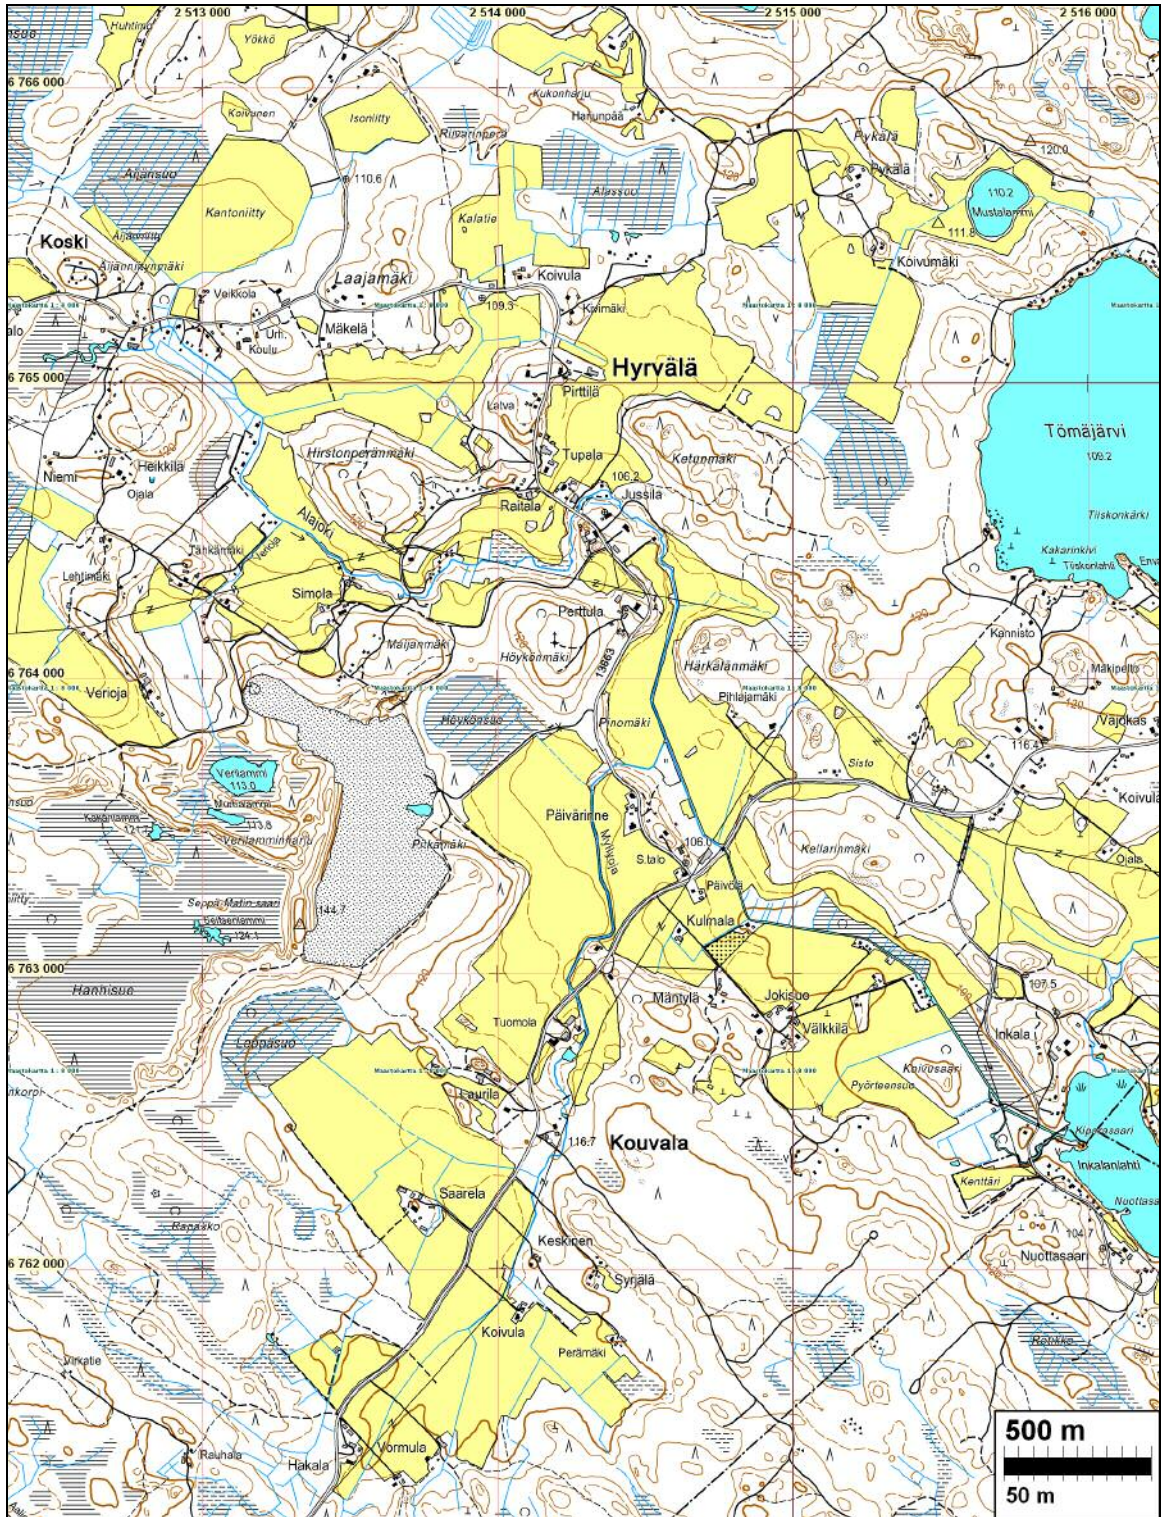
2 513 000
2 514 000
2 515 000
2 516 000
Huhtinen
Yökkö
6 766 000
Kukonharju
Hanunpää
Koivunen
Isoniitty
Riihiaroperä
Pykälä
Pykälä
120.0
Aijansuo
110.6
Alassuo
110.2
Mustalammi
Kantoniitty
Kalatie
111.8
Koski
Aijanniitty
Koivumäki
Aijanniitynmäki
Laajamäki
Koivula
Veikkola
109.3
Kivimäki
Urh.
Mäkelä
Koulu
6 765 000
Hyrvälä
Pirttilä
Laiva
Tömäjärvi
109.2
Hirstonperänmäki
Tupala
Ketunmäki
Niemi
Heikkilä
106.2
Jussila
Ojala
Raitala
Tiiskonkärki
Alajoki
Tahkamäki
Vericja
Kakarinkivi
Tiiskonlahti
Lehtimäki
Simola
Perttula
Kenniistö
Maijanmäki
Höykönmäki
Härkälänmäki
Mäkipelto
6 764 000
Vericja
Pihlajamäki
Höykänsuo
Pinomäki
Vajokas
116.4
Verlamimmi
113.0
Sisto
Koivula
Multalammi
Kakarlammi
121.2
113.8
Verilamminharju
Päivärinne
Pikavimäki
106.0
Myllyoja
Kellarinmäki
S.talo
Ojala
Päivölä
Seppä Matin saari
144.7
Kulmala
Sehtaenlammi
124.1
6 763 000
Hanhisuo
Mäntylä
Jokisuo
107.5
Välkkilä
Inkala
Leppäsuo
Tuomola
Koivusaari
Pyörteensuo
Laurila
Kippasaari
116.7
Kouvala
Inkalanlahti
Kenttäri
Nuottasa
Saarela
Rapasko
104.7
Keskinen
Nuottasaari
6 762 000
Syrjälä
Koivula
Perämäki
Virkatie
Rauhala
Hakala
Vormula
13863
500 m
50 m